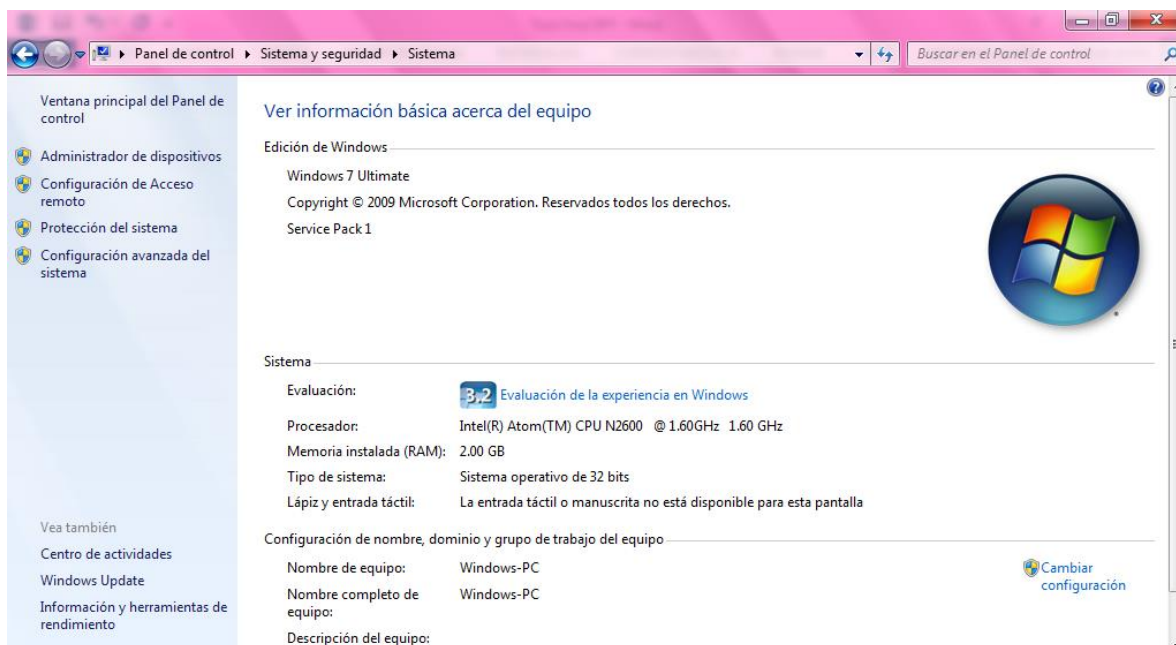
Panel de control ▸ Sistema y seguridad ▸ Sistema

Buscar en el Panel de control

Ventana principal del Panel de control

Administrador de dispositivos

Configuración de Acceso remoto

Protección del sistema

Configuración avanzada del sistema

Vea también

Centro de actividades

Windows Update

Información y herramientas de rendimiento

Ver información básica acerca del equipo

Edición de Windows

Windows 7 Ultimate

Copyright © 2009 Microsoft Corporation. Reservados todos los derechos.

Service Pack 1

Sistema

| | |
|---|---|
| Evaluación: | 3,2 Evaluación de la experiencia en Windows |
| Procesador: | Intel(R) Atom(TM) CPU N2600 @ 1.60GHz 1.60 GHz |
| Memoria instalada (RAM): | 2.00 GB |
| Tipo de sistema: | Sistema operativo de 32 bits |
| Lápiz y entrada táctil: | La entrada táctil o manuscrita no está disponible para esta pantalla |

Configuración de nombre, dominio y grupo de trabajo del equipo

| | |
|---|---|
| Nombre de equipo: | Windows-PC |
| Nombre completo de equipo: | Windows-PC |
| Descripción del equipo: | |

Cambiar configuración